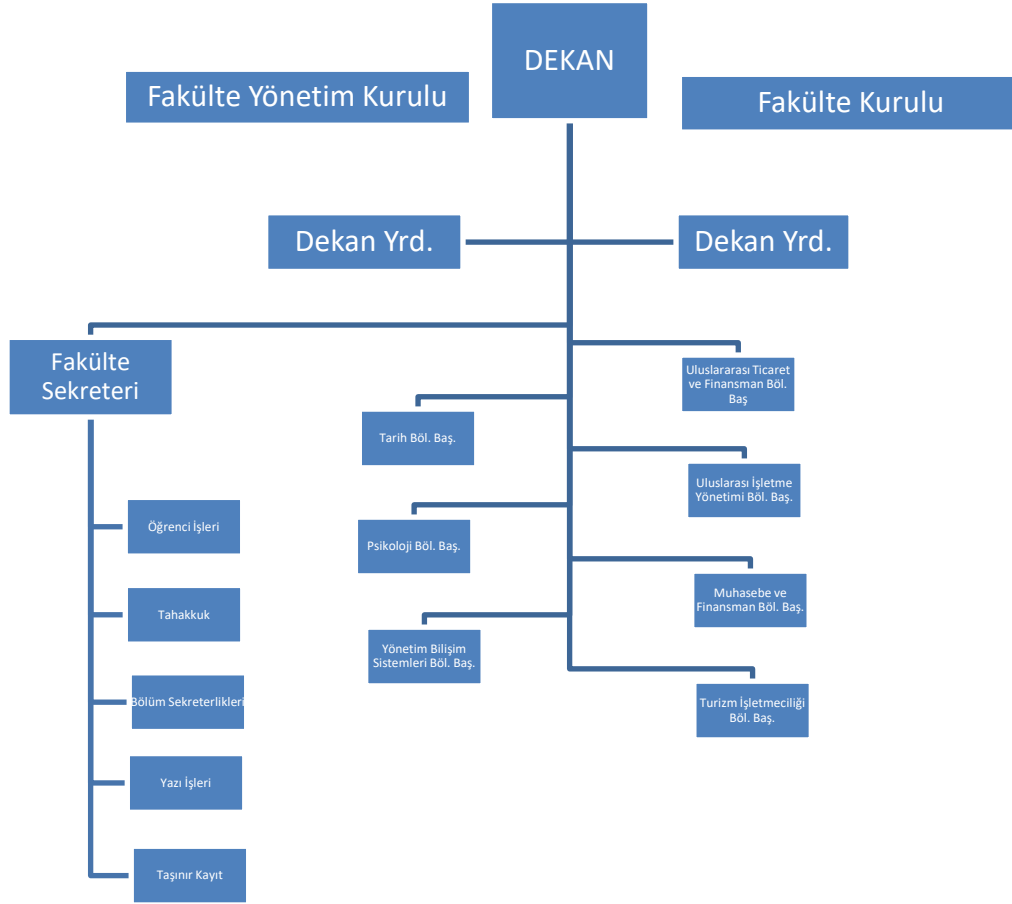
DEKAN

Fakülte Yönetim Kurulu

Fakülte Kurulu

Dekan Yrd.

Dekan Yrd.

Fakülte Sekreteri

Uluslararası Ticaret ve Finansman Böl. Baş

Tarih Böl. Baş.

Uluslarası İşletme Yönetimi Böl. Baş.

Psikoloji Böl. Baş.

Muhasebe ve Finansman Böl. Baş.

Yönetim Bilişim Sistemleri Böl. Baş.

Turizm İşletmeciliği Böl. Baş.

Öğrenci İşleri

Tahakkuk

Bölüm Sekreterlikleri

Yazı İşleri

Taşınır Kayıt